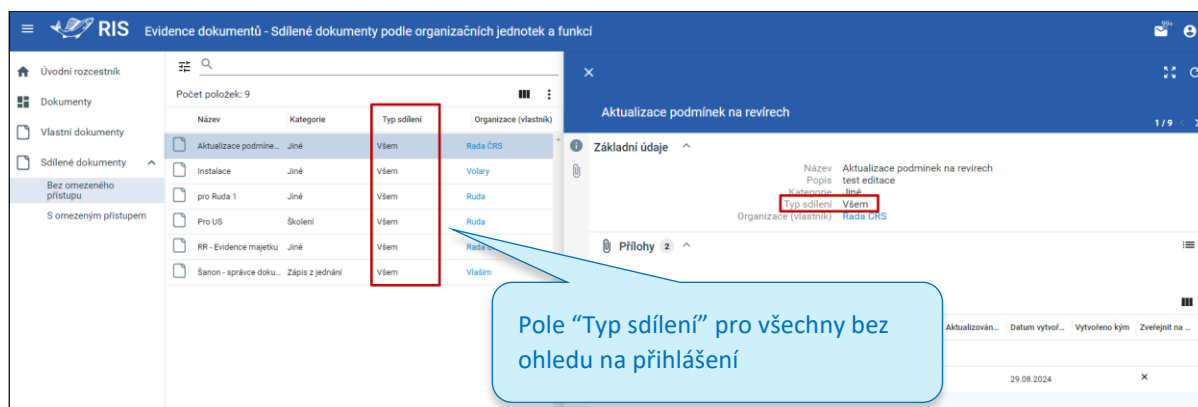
RIS Evidence dokumentů - Sdílené dokumenty podle organizačních jednotek a funkcí

99+

Úvodní rozcestník
Dokumenty
Vlastní dokumenty
Sdílené dokumenty
Bez omezeného přístupu
S omezeným přístupem

Počet položek: 9

| Název | Kategorie | Typ sdílení | Organizace (vlastník) |
|---|---|---|---|
| Aktualizace podmínek... | Jiné | Všem | Rada ČRS |
| Instalace | Jiné | Všem | Volary |
| pro Ruda 1 | Jiné | Všem | Ruda |
| Pro US | Školení | Všem | Ruda |
| RR - Evidence majetku | Jiné | Všem | Rada |
| Šanon - správce doku... | Zápis z jednání | Všem | Vlašim |

Aktualizace podmínek na revírech

1 / 9

Základní údaje

Název Aktualizace podmínek na revírech
Popis test editace
Kategorie Jiné
Typ sdílení Všem
Organizace (vlastník) Rada ČRS

Přílohy 2

Aktualizován... Datum vytvoř... Vytvořeno kým Zveřejnit na ...
29.08.2024 ×

Pole “Typ sdílení” pro všechny bez ohledu na přihlášení